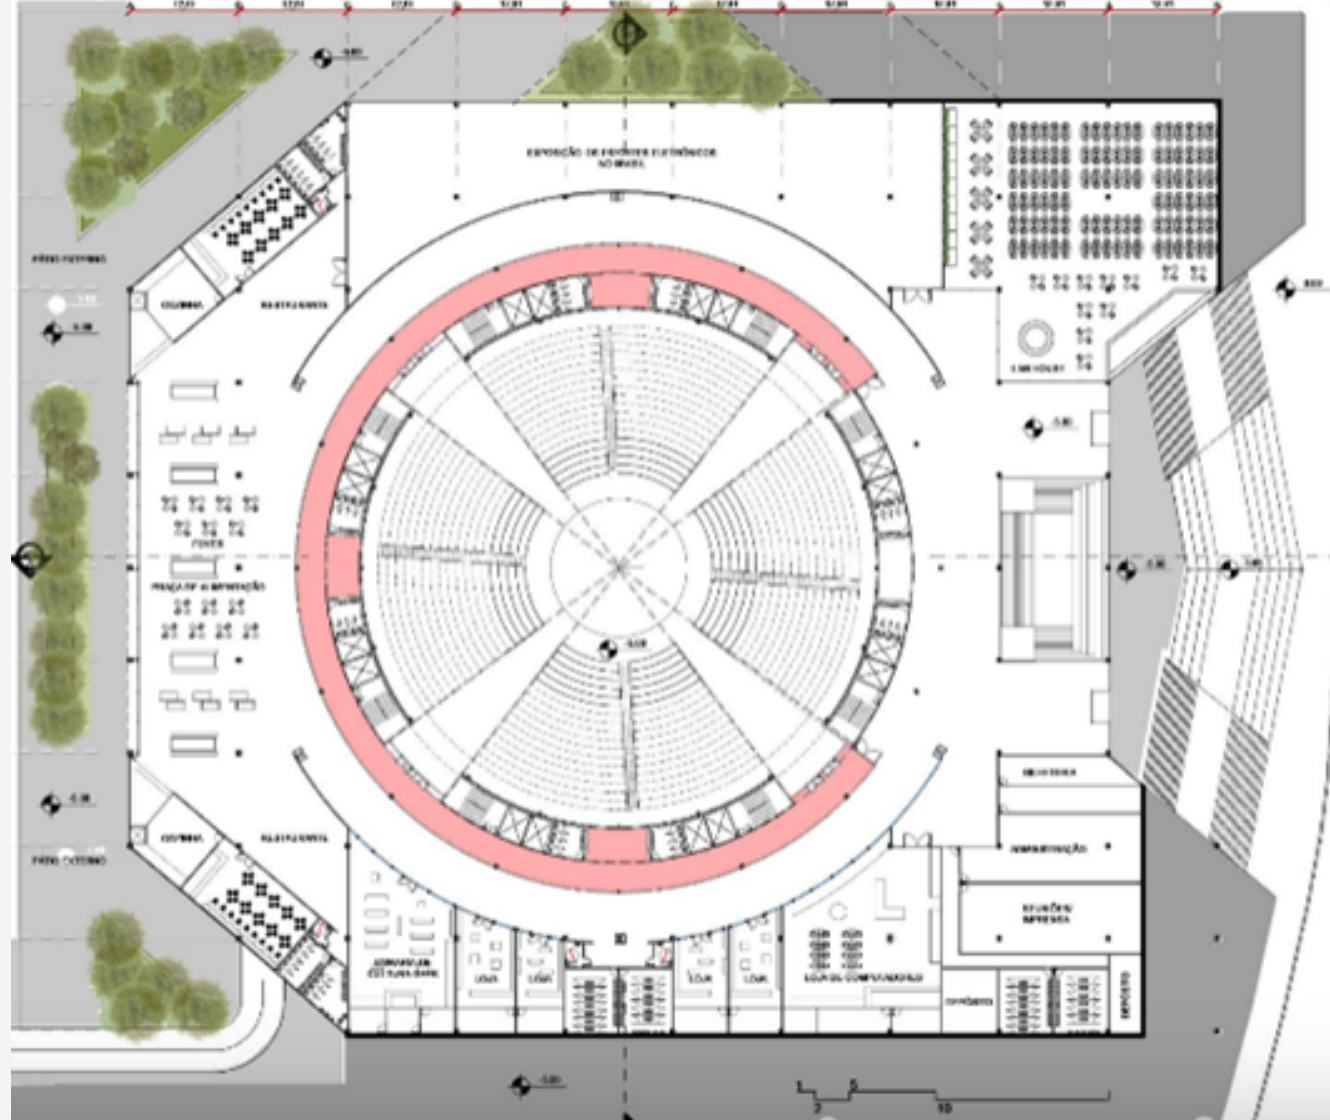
EXPOSIÇÃO DE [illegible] ELETRÔNICOS NO BRASIL

PÁTIO EXTERNO

COZINHA

RESTAURANTE

FOYER

PRAÇA DE ALIMENTAÇÃO

LAN HOUSE

COZINHA

RESTAURANTE

PÁTIO EXTERNO

LIVRARIA E CAFÉ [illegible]

LOJA

LOJA

LOJA

LOJA

LOJA DE COMPUTADORES

SECRETARIA

ADMINISTRAÇÃO

REUNIÕES/ IMPRENSA

DEPÓSITO

10